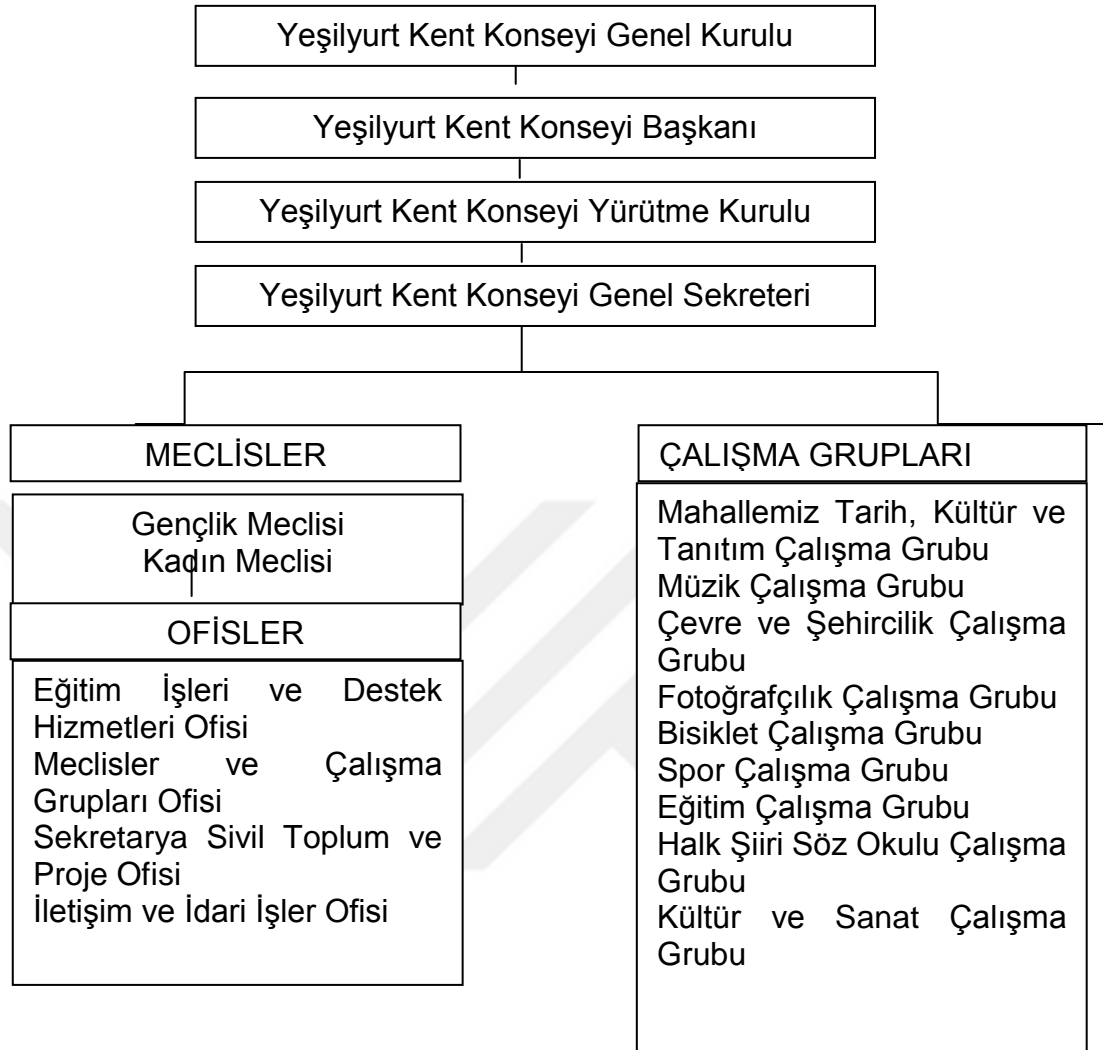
Yeşilyurt Kent Konseyi Genel Kurulu

Yeşilyurt Kent Konseyi Başkanı

Yeşilyurt Kent Konseyi Yürütme Kurulu

Yeşilyurt Kent Konseyi Genel Sekreteri

MECLİSLER

Gençlik Meclisi
Kadın Meclisi

OFİSLER

Eğitim İşleri ve Destek Hizmetleri Ofisi
Meclisler ve Çalışma Grupları Ofisi
Sekretarya Sivil Toplum ve Proje Ofisi
İletişim ve İdari İşler Ofisi

ÇALIŞMA GRUPLARI

Mahallemiz Tarih, Kültür ve Tanıtım Çalışma Grubu
Müzik Çalışma Grubu
Çevre ve Şehircilik Çalışma Grubu
Fotoğrafçılık Çalışma Grubu
Bisiklet Çalışma Grubu
Spor Çalışma Grubu
Eğitim Çalışma Grubu
Halk Şiiri Söz Okulu Çalışma Grubu
Kültür ve Sanat Çalışma Grubu